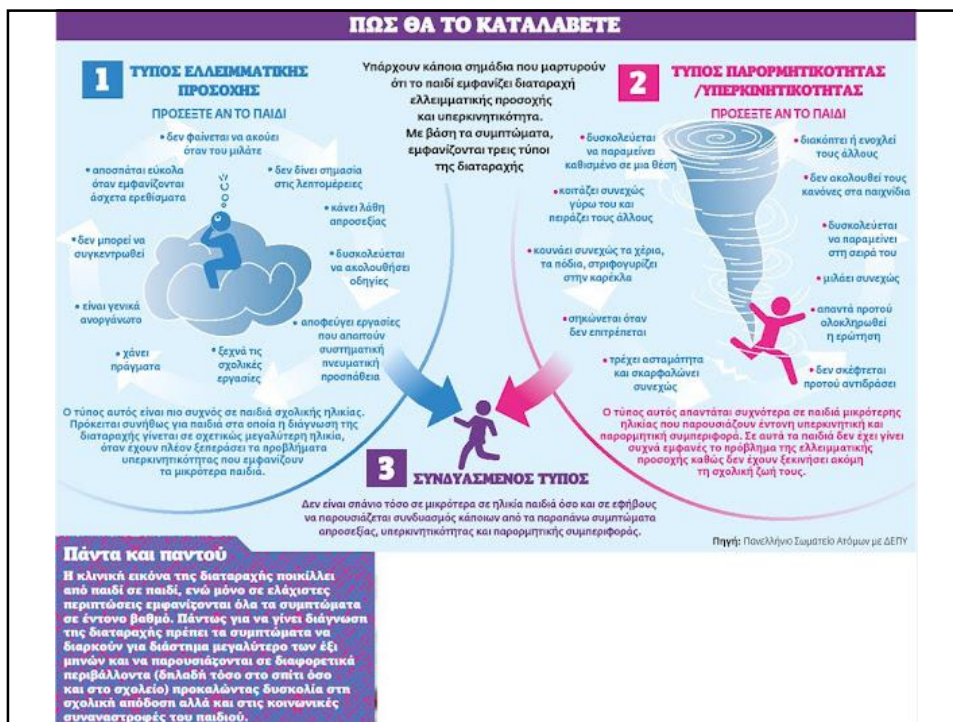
ΠΩΣ ΘΑ ΤΟ ΚΑΤΑΛΑΒΕΤΕ

1 ΤΥΠΟΣ ΕΛΛΕΙΜΜΑΤΙΚΗΣ ΠΡΟΣΟΧΗΣ

ΠΡΟΣΕΞΤΕ ΑΝ ΤΟ ΠΑΙΔΙ

• δεν φαίνεται να ακούει όταν του μιλάτε

• δεν δίνει σημασία στις λεπτομέρειες

• κάνει λάθη απροσεξίας

• δυσκολεύεται να ακολουθήσει οδηγίες

• αποφεύγει εργασίες που απαιτούν συστηματική πνευματική προσπάθεια

• ξεχνά τις σχολικές εργασίες

• χάνει πράγματα

• είναι γενικά ανοργάνωτο

• δεν μπορεί να συγκεντρωθεί

• αποσπάται εύκολα όταν εμφανίζονται άσχετα ερεθίσματα

Υπάρχουν κάποια σημάδια που μαρτυρούν ότι το παιδί εμφανίζει διαταραχή ελλειμματικής προσοχής και υπερκινητικότητα. Με βάση τα συμπτώματα, εμφανίζονται τρεις τύποι της διαταραχής

2 ΤΥΠΟΣ ΠΑΡΟΡΜΗΤΙΚΟΤΗΤΑΣ /ΥΠΕΡΚΙΝΗΤΙΚΟΤΗΤΑΣ

ΠΡΟΣΕΞΤΕ ΑΝ ΤΟ ΠΑΙΔΙ

• δυσκολεύεται να παραμείνει καθισμένο σε μια θέση

• κοιτάζει συνεχώς γύρω του και πειράζει τους άλλους

• κουνάει συνεχώς τα χέρια, τα πόδια, στριφογυρίζει στην καρέκλα

• σηκώνεται όταν δεν επιτρέπεται

• τρέχει ασταμάτητα και σκαρφαλώνει συνεχώς

• διακόπτει ή ενοχλεί τους άλλους

• δεν ακολουθεί τους κανόνες στα παιχνίδια

• δυσκολεύεται να παραμείνει στη σειρά του

• μιλάει συνεχώς

• απαντά προτού ολοκληρωθεί η ερώτηση

• δεν σκέφτεται προτού αντιδράσει

Ο τύπος αυτός είναι πιο συχνός σε παιδιά σχολικής ηλικίας. Πρόκειται συνήθως για παιδιά στα οποία η διάγνωση της διαταραχής γίνεται σε σχετικώς μεγαλύτερη ηλικία, όταν έχουν πλέον ξεπεράσει τα προβλήματα υπερκινητικότητας που εμφανίζουν τα μικρότερα παιδιά.

Ο τύπος αυτός απαντάται συχνότερα σε παιδιά μικρότερης ηλικίας που παρουσιάζουν έντονη υπερκινητική και παρορμητική συμπεριφορά. Σε αυτά τα παιδιά δεν έχει γίνει συχνά εμφανές το πρόβλημα της ελλειμματικής προσοχής καθώς δεν έχουν ξεκινήσει ακόμη τη σχολική ζωή τους.

3 ΣΥΝΔΥΑΣΜΕΝΟΣ ΤΥΠΟΣ

Δεν είναι σπάνιο τόσο σε μικρότερα σε ηλικία παιδιά όσο και σε εφήβους να παρουσιάζεται συνδυασμός κάποιων από τα παραπάνω συμπτώματα απροσεξίας, υπερκινητικότητας και παρορμητικής συμπεριφοράς.

Πηγή: Πανελλήνιο Σωματείο Ατόμων με ΔΕΠΥ

Πάντα και παντού

Η κλινική εικόνα της διαταραχής ποικίλλει από παιδί σε παιδί, ενώ μόνο σε ελάχιστες περιπτώσεις εμφανίζονται όλα τα συμπτώματα σε έντονο βαθμό. Πάντως για να γίνει διάγνωση της διαταραχής πρέπει τα συμπτώματα να διαρκούν για διάστημα μεγαλύτερο των έξι μηνών και να παρουσιάζονται σε διαφορετικά περιβάλλοντα (δηλαδή τόσο στο σπίτι όσο και στο σχολείο) προκαλώντας δυσκολία στη σχολική απόδοση αλλά και στις κοινωνικές συναναστροφές του παιδιού.